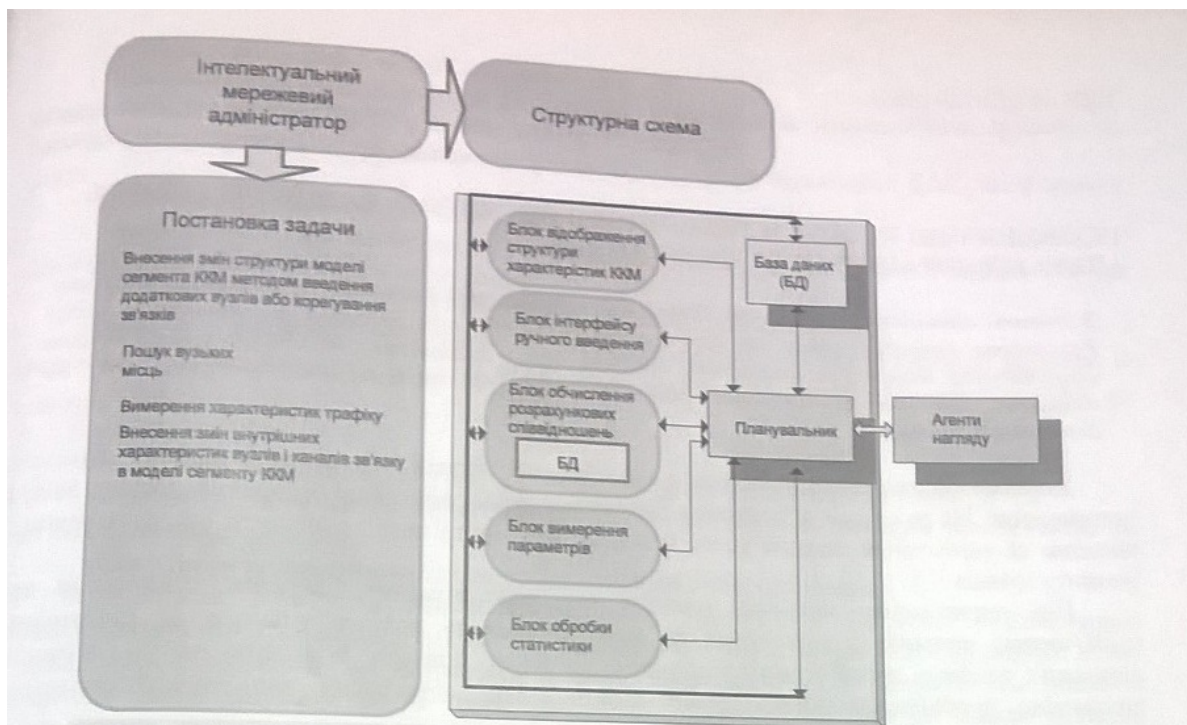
Інтелектуальний мережевий адміністратор

Структурна схема

Постановка задачи

Внесення змін структури моделі сегмента ККМ методом введення додаткових вузлів або корегування зв'язків

Пошук вузьких місць

Вимерення характеристик трафіку

Внесення змін внутрішніх характеристик вузлів і каналів зв'язку в моделі сегменту ККМ

Блок відображення структури характеристик ККМ

Блок інтерфейсу ручного введення

Блок обчислення розрахункових співвідношень

БД

Блок вимерення параметрів

Блок обробки статистики

База даних (БД)

Планувальник

Агенти нагляду